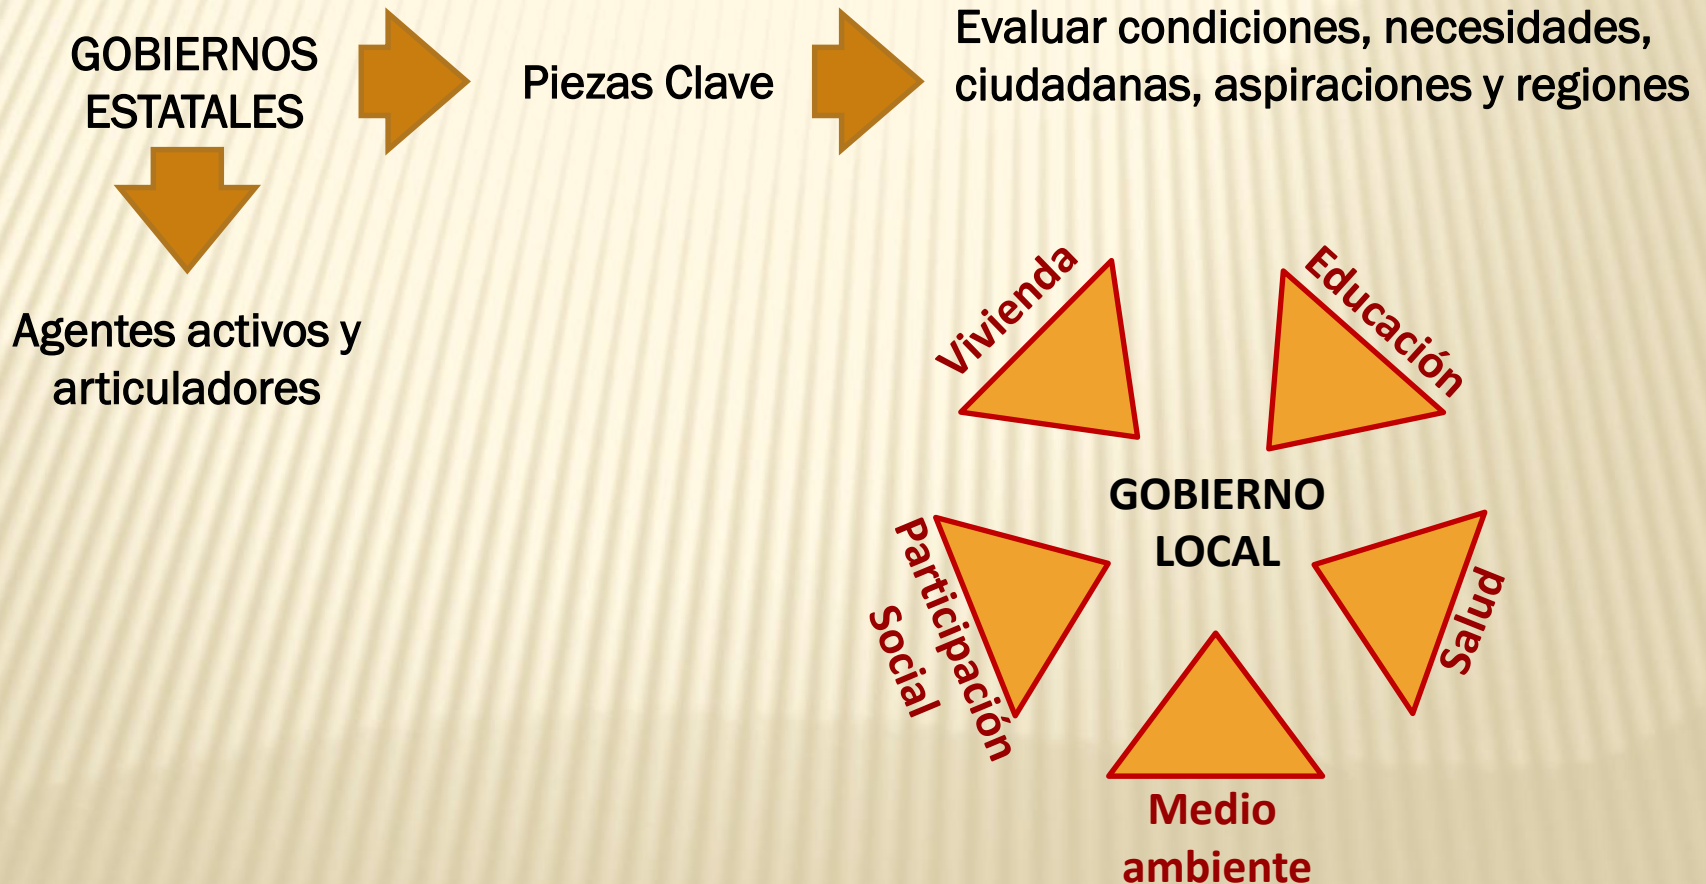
GOBIERNOS ESTATALES

Piezas Clave

Evaluar condiciones, necesidades, ciudadanas, aspiraciones y regiones

Agentes activos y articuladores

Vivienda

Educación

GOBIERNO LOCAL

Participación Social

Salud

Medio ambiente